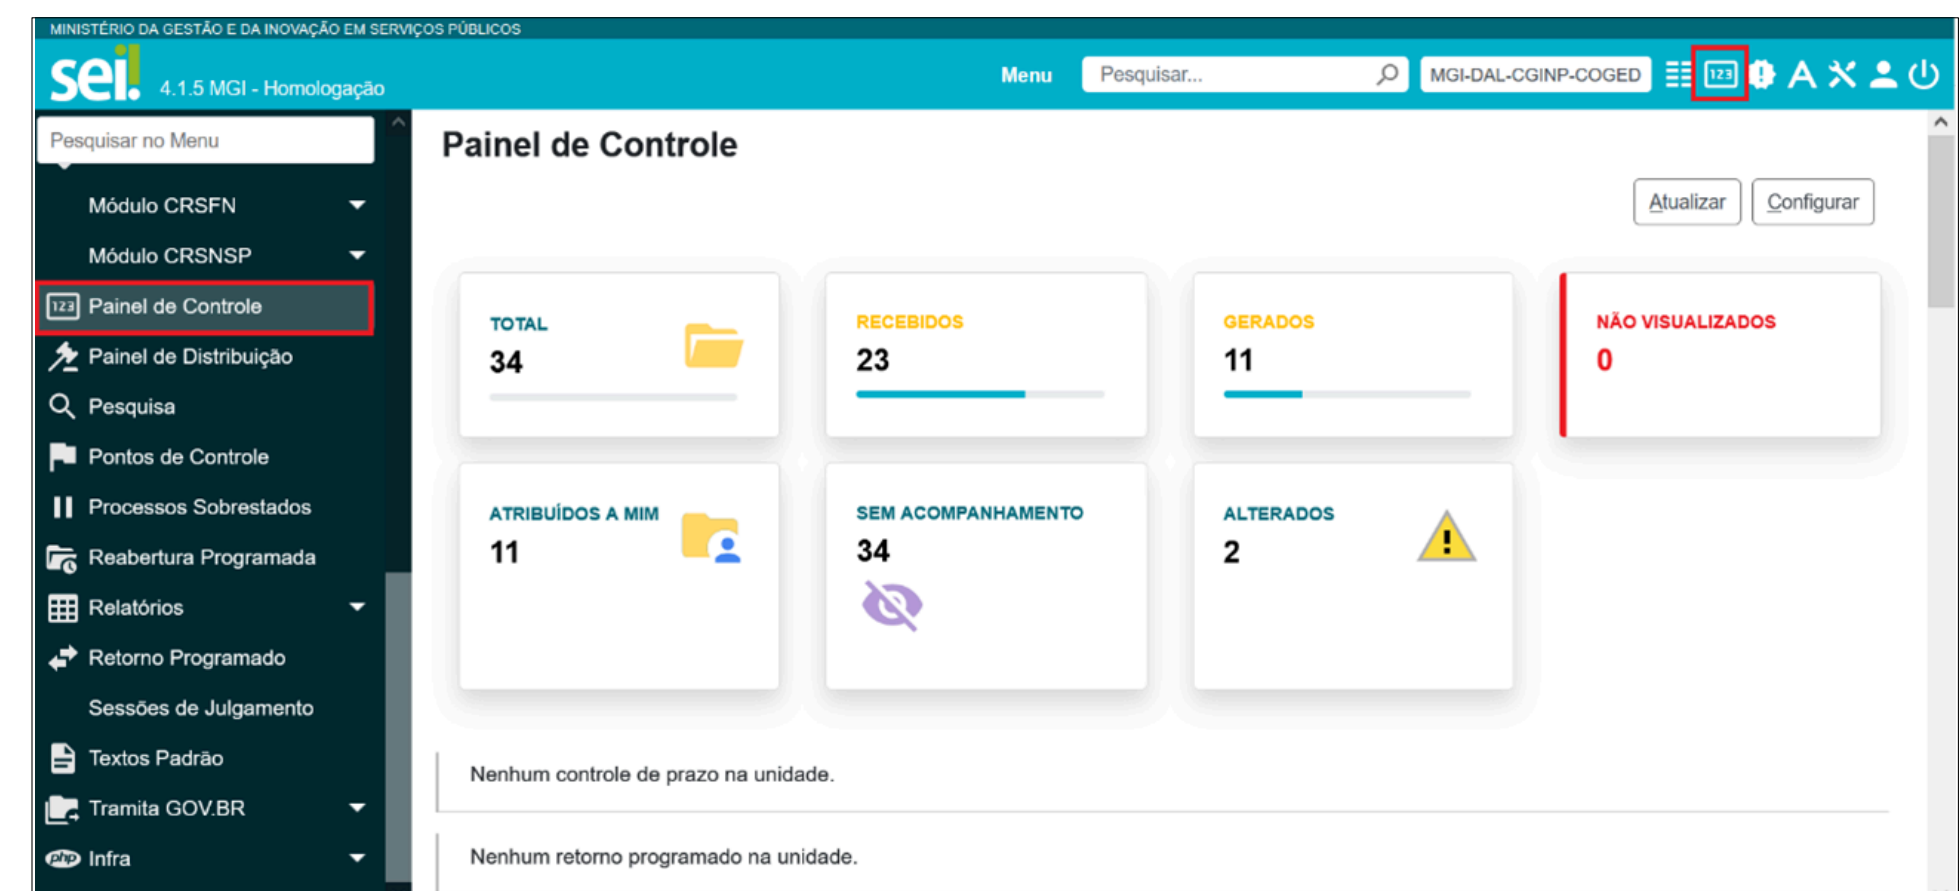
MINISTÉRIO DA GESTÃO E DA INOVAÇÃO EM SERVIÇOS PÚBLICOS

sei! 4.1.5 MGI - Homologação

Menu Pesquisar... MGI-DAL-CGINP-COGED

Pesquisar no Menu

Módulo CRSFN
Módulo CRSNSP
Painel de Controle
Painel de Distribuição
Pesquisa
Pontos de Controle
Processos Sobrestados
Reabertura Programada
Relatórios
Retorno Programado
Sessões de Julgamento
Textos Padrão
Tramita GOV.BR
Infra

Painel de Controle

Atualizar Configurar

TOTAL
34

RECEBIDOS
23

GERADOS
11

NÃO VISUALIZADOS
0

ATRIBUÍDOS A MIM
11

SEM ACOMPANHAMENTO
34

ALTERADOS
2

Nenhum controle de prazo na unidade.

Nenhum retorno programado na unidade.